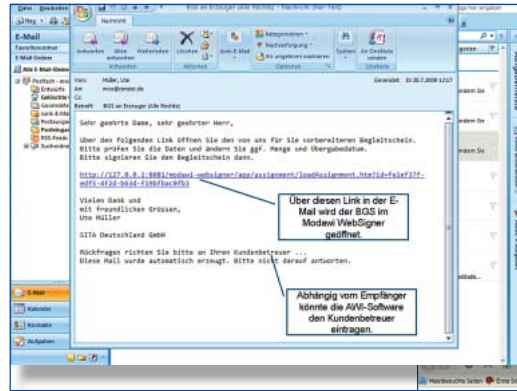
Datei Bearbeiten

E-Mail

Favoritenordner

E-Mail-Ordner

Alle E-Mail-Elemente

Postfach - mov

Entwürfe

Gelöschte

Gesendete

Junk-E-Mail

Postausgang

Posteingang

RSS-Feeds

Suchordner

Nachricht

Antworten Allen antworten Weiterleiten

Antworten

Löschen

Aktionen

Anti-E-Mail

Kategorisieren Nachverfolgung Als ungelesen markieren

Optionen

Suchen

An OneNote senden

OneNote

Von: Müller, Ute

An: mov@ondot.de

Cc:

Betreff: BGS an Erzeuger (Alle Rechte)

Gesendet: Di 28.7.2009 12:17

Sehr geehrte Dame, sehr geehrter Herr,

über den folgenden Link öffnen Sie den von uns für Sie vorbereiteten Begleitschein. Bitte prüfen Sie die Daten und ändern Sie ggf. Menge und Übergabedatum. Bitte signieren Sie den Begleitschein dann.

http://127.0.0.1:8081/modawi-websigner/app/assignment/loadAssignment.htm?id=fe1ef27f-edf5-4f2d-b634-f19bfbac6fb1

Vielen Dank und mit freundlichen Grüssen,
Ute Müller

SITA Deutschland GmbH

Rückfragen richten Sie bitte an Ihren Kundenbetreuer ...
Diese Mail wurde automatisch erzeugt. Bitte nicht darauf antworten.

Über diesen Link in der E-Mail wird der BGS im Modawi WebSigner geöffnet.

Abhängig vom Empfänger könnte die AWI-Software den Kundenbetreuer eintragen.

E-Mail

Kalender

Kontakte

Aufgaben

ändern Sie

ändern Sie

ändern Sie